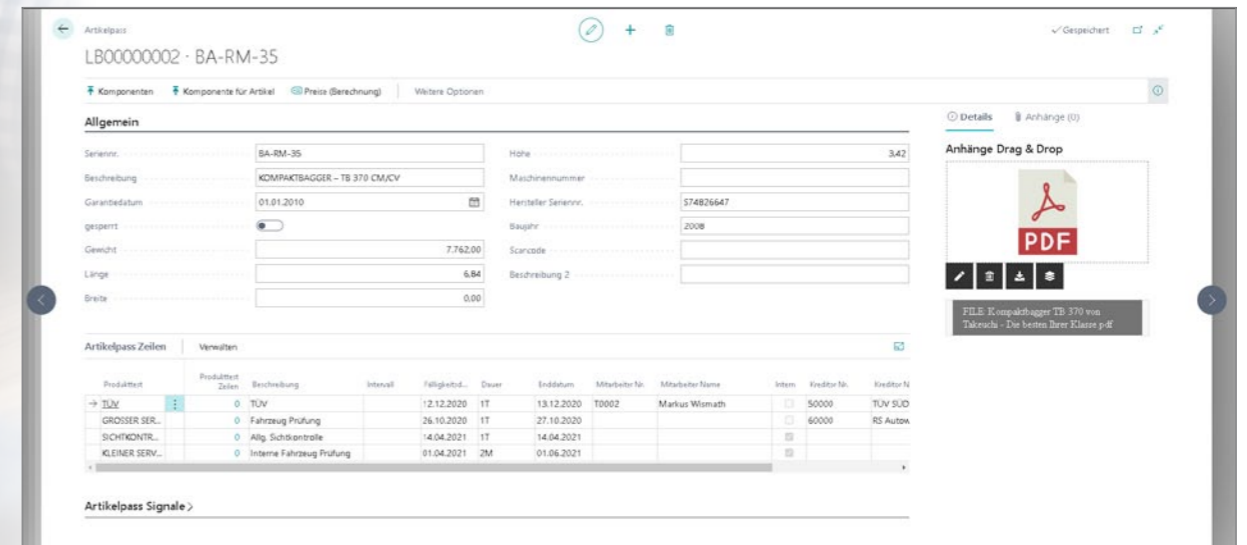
Artikelpass
LB00000002 · BA-RM-35

✓Gespeichert

Komponenten  Komponente für Artikel  Preise (Berechnung)  Weitere Optionen

Allgemein

| | |
|---|---|
| Seriennr. | BA-RM-35 |
| Beschreibung | KOMPAKTBAGGER – TB 370 CM/CV |
| Garantiedatum | 01.01.2010 |
| gesperrt | |
| Gewicht | 7.762,00 |
| Länge | 6,84 |
| Breite | 0,00 |

| | |
|---|---|
| Höhe | 3,42 |
| Maschinennummer | |
| Hersteller Seriennr. | 574826647 |
| Baujahr | 2008 |
| Scancode | |
| Beschreibung 2 | |

Details  Anhänge (0)

Anhänge Drag & Drop

PDF

FILE: Kompaktbagger TB 370 von Takeuchi - Die besten Ihrer Klasse.pdf

Artikelpass Zeilen  Verwalten

| Produkttext | Produkttext Zeilen | Beschreibung | Intervall | Fälligkeitsd... | Dauer | Enddatum | Mitarbeiter Nr. | Mitarbeiter Name | Intern | Kreditor Nr. | Kreditor N |
|---|---|---|---|---|---|---|---|---|---|---|---|
| TÜV | 0 | TÜV | | 12.12.2020 | 1T | 13.12.2020 | T0002 | Markus Wismath | | 50000 | TÜV SÜD |
| GROSSER SER... | 0 | Fahrzeug Prüfung | | 26.10.2020 | 1T | 27.10.2020 | | | | 60000 | RS Autow |
| SICHTKONTR... | 0 | Allg. Sichtkontrolle | | 14.04.2021 | 1T | 14.04.2021 | | | | | |
| KLEINER SERV... | 0 | Interne Fahrzeug Prüfung | | 01.04.2021 | 2M | 01.06.2021 | | | | | |

Artikelpass Signale